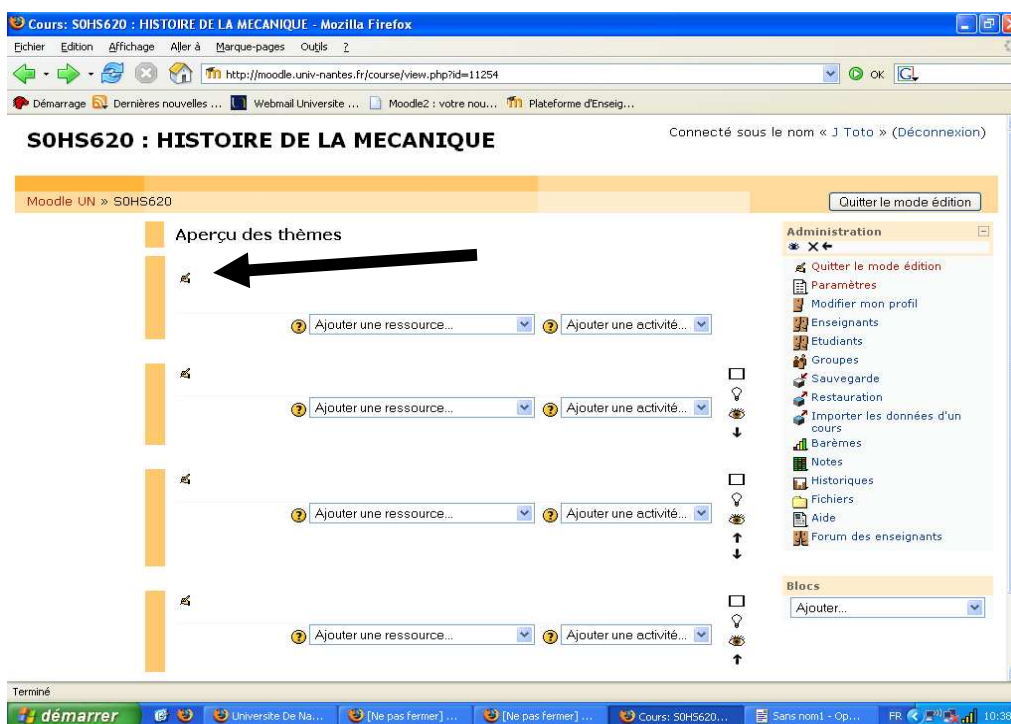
Cours: S0HS620 : HISTOIRE DE LA MECANIQUE - Mozilla Firefox

Fichier Edition Affichage Aller à Marque-pages Outils ?

http://moodle.univ-nantes.fr/course/view.php?id=11254

OK

Démarrage Dernières nouvelles ... Webmail Universite ... Moodle2 : votre nou... Plateforme d'Enseig...

S0HS620 : HISTOIRE DE LA MECANIQUE

Connecté sous le nom « J Toto » (Déconnexion)

Moodle UN » S0HS620

Quitter le mode édition

Aperçu des thèmes

Ajouter une ressource... Ajouter une activité...

Ajouter une ressource... Ajouter une activité...

Ajouter une ressource... Ajouter une activité...

Ajouter une ressource... Ajouter une activité...

Administration

Quitter le mode édition
Paramètres
Modifier mon profil
Enseignants
Etudiants
Groupes
Sauvegarde
Restauration
Importer les données d'un cours
Barèmes
Notes
Historiques
Fichiers
Aide
Forum des enseignants

Blocs

Ajouter...

Terminé

démarrer Universite De Na... [Ne pas fermer] ... [Ne pas fermer] ... Cours: S0HS620... Sans nom1 - Op... FR 10:38